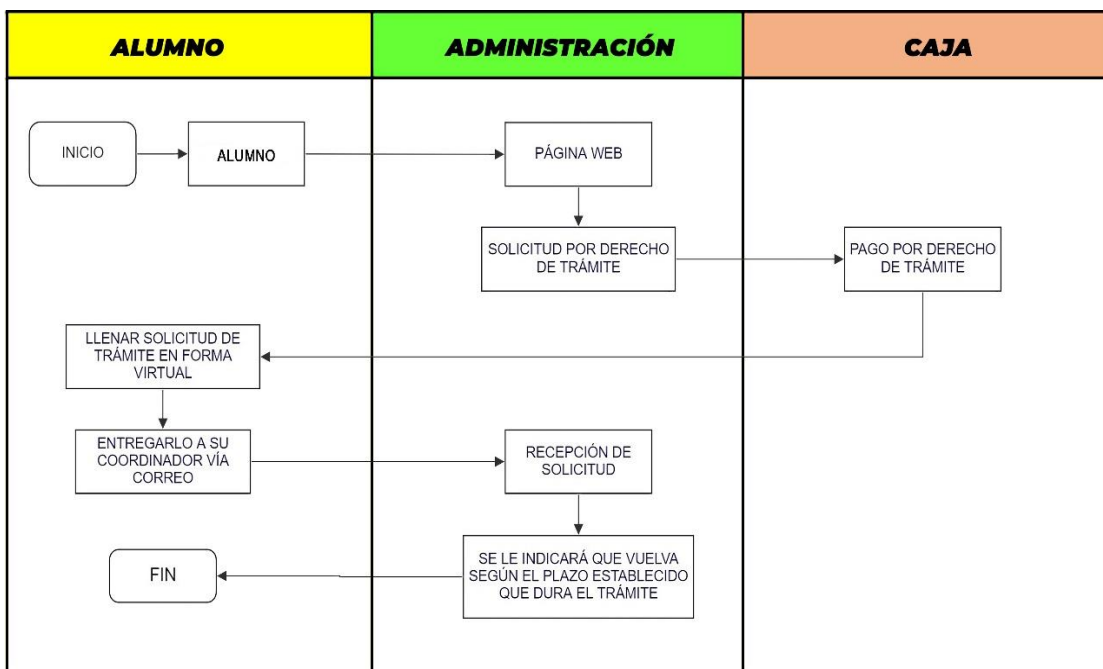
| ALUMNO | ADMINISTRACIÓN | CAJA |
|---|---|---|

INICIO

ALUMNO

PÁGINA WEB

SOLICITUD POR DERECHO DE TRÁMITE

PAGO POR DERECHO DE TRÁMITE

LLENAR SOLICITUD DE TRÁMITE EN FORMA VIRTUAL

ENTREGARLO A SU COORDINADOR VÍA CORREO

RECEPCIÓN DE SOLICITUD

SE LE INDICARÁ QUE VUELVA SEGÚN EL PLAZO ESTABLECIDO QUE DURA EL TRÁMITE

FIN